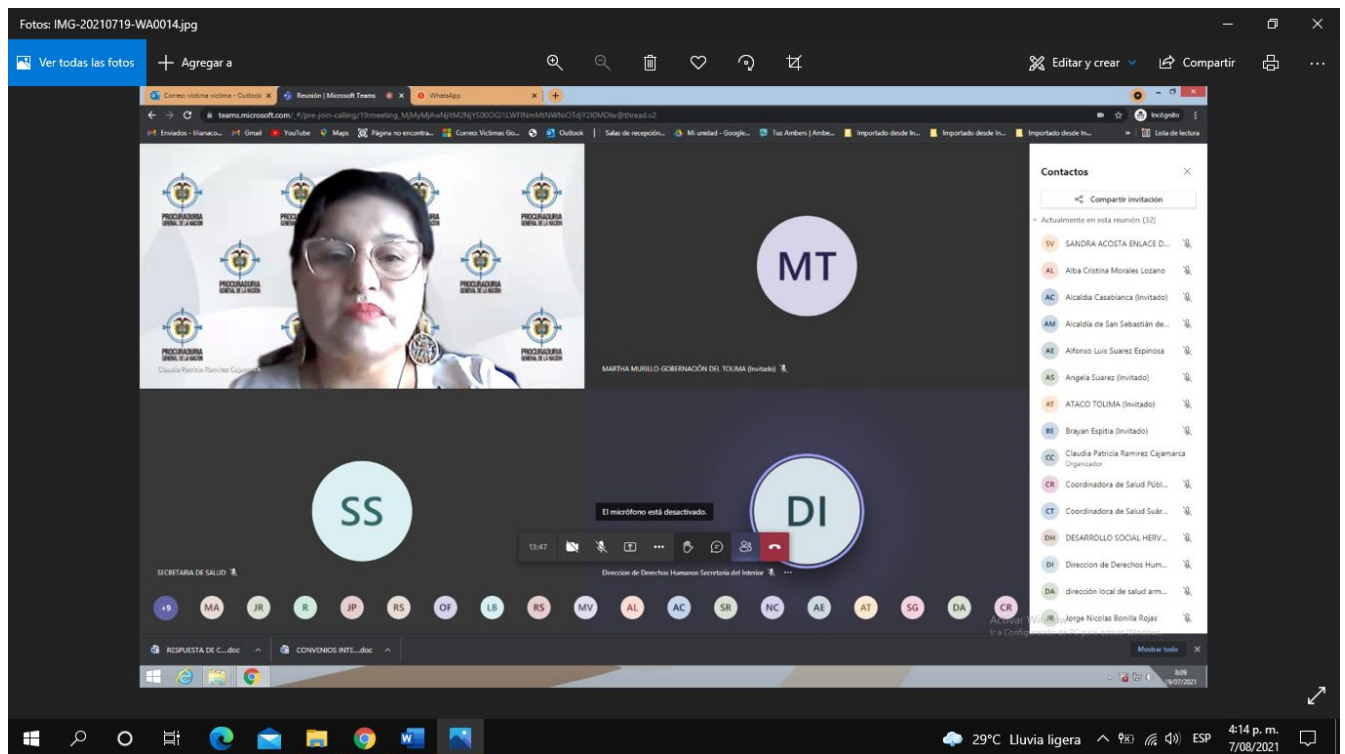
Fotos: IMG-20210719-WA0014.jpg

Ver todas las fotos
Agregar a
Editar y crear
Compartir

Correo: victima victima - Outlook
Reunión | Microsoft Teams
WhatsApp

teams.microsoft.com/_#/pre-join-calling/19:meeting_MjMyMjAwNjItM2NjYS00OGI1LWFlNmMtNWNiOTdjY2I0MDIw@thread.v2

Incógnito

Enviados - lilianaco... Gmail YouTube Maps Página no encontra... Correo: Victimas Go... Outlook | Salas de recepción... Mi unidad - Google... Tus Ambers | Ambe... Importado desde In... Importado desde In... Importado desde In... Importado desde In... Lista de lectura

PROCURADURIA GENERAL DE LA NACION

Claudia Patricia Ramirez Cajamarca

MT

MARTHA MURILLO-GOBERNACIÓN DEL TOLIMA (Invitado)

SS

SECRETARIA DE SALUD

El micrófono está desactivado.

DI

Direccion de Derechos Humanos Secretaria del Interior

13:47

+9 MA JR R JP RS OF LB RS MV AL AC SR NC AE AT SG DA CR

Contactos

Compartir invitación

Actualmente en esta reunión (32)

SV SANDRA ACOSTA ENLACE D...
AL Alba Cristina Morales Lozano
AC Alcaldia Casabianca (Invitado)
AM Alcaldia de San Sebastián de...
AE Alfonso Luis Suarez Espinosa
AS Angela Suarez (Invitado)
AT ATACO TOLIMA (Invitado)
BE Brayan Espitia (Invitado)
CC Claudia Patricia Ramirez Cajamarca
Organizador
CR Coordinadora de Salud Públ...
CT Coordinadora de Salud Suár...
DH DESARROLLO SOCIAL HERV...
DI Direccion de Derechos Hum...
DA dirección local de salud arm...
JR Jorge Nicolas Bonilla Rojas

Activar Windows
Ir a Configuración de PC para activar Windows.

RESPUESTA DE C....doc
CONVENIOS INTE....doc
Mostrar todo

8:09
19/07/2021

29°C Lluvia ligera ESP 4:14 p. m. 7/08/2021